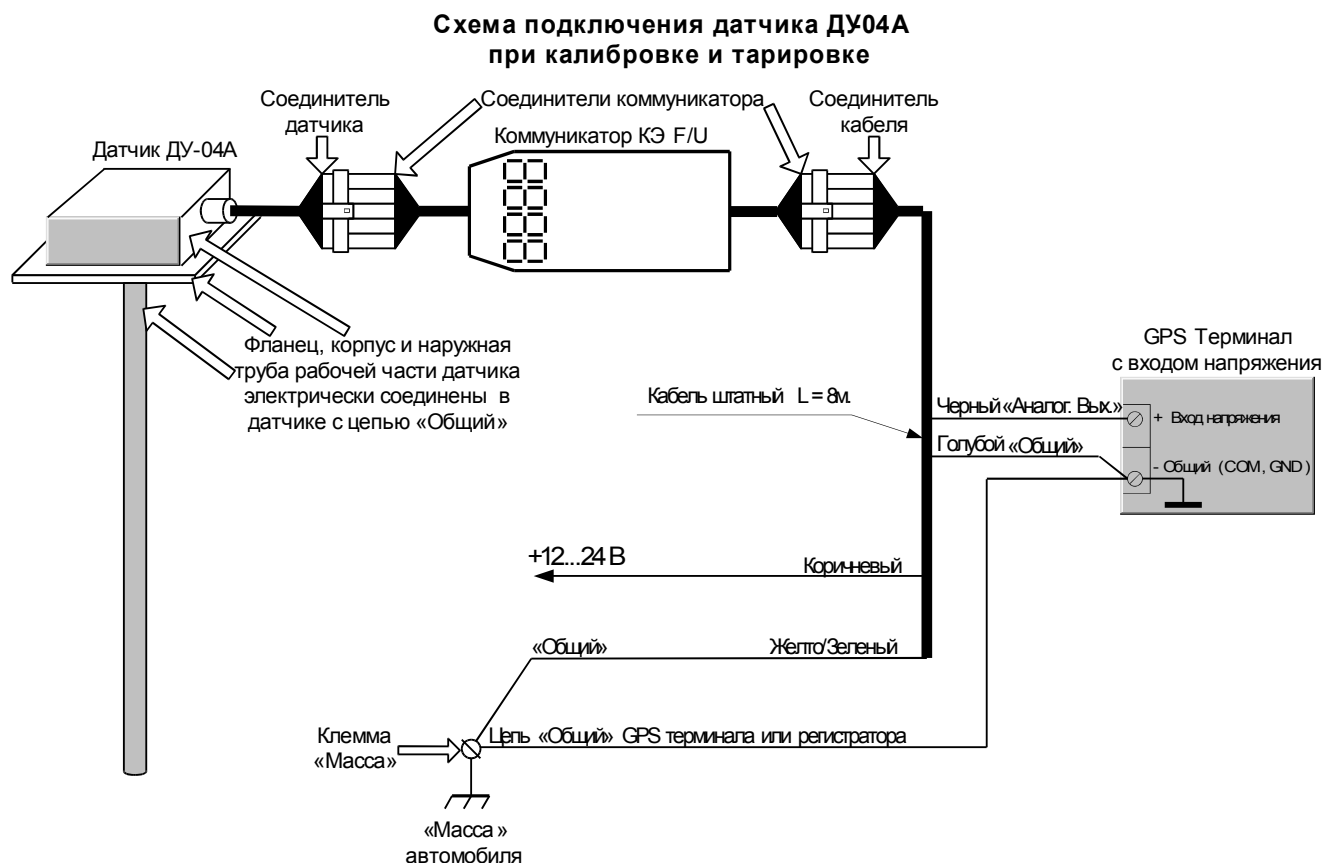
Схема подключения датчика ДУ04А при калибровке и тарировке

Соединитель датчика

Соединители коммуникатора

Соединитель кабеля

Коммуникатор КЭ F/U

Датчик ДУ-04А

Фланец, корпус и наружная труба рабочей части датчика электрически соединены в датчике с цепью «Общий»

GPS Терминал с входом напряжения

Кабель штатный L = 8м.

Черный «Аналог. Вых.»

+ Вход напряжения

Голубой «Общий»

- Общий (COM, GND)

+12...24 В

Коричневый

«Общий»

Желто/Зеленый

Клемма «Масса»

Цепь «Общий» GPS терминала или регистратора

«Масса» автомобиля